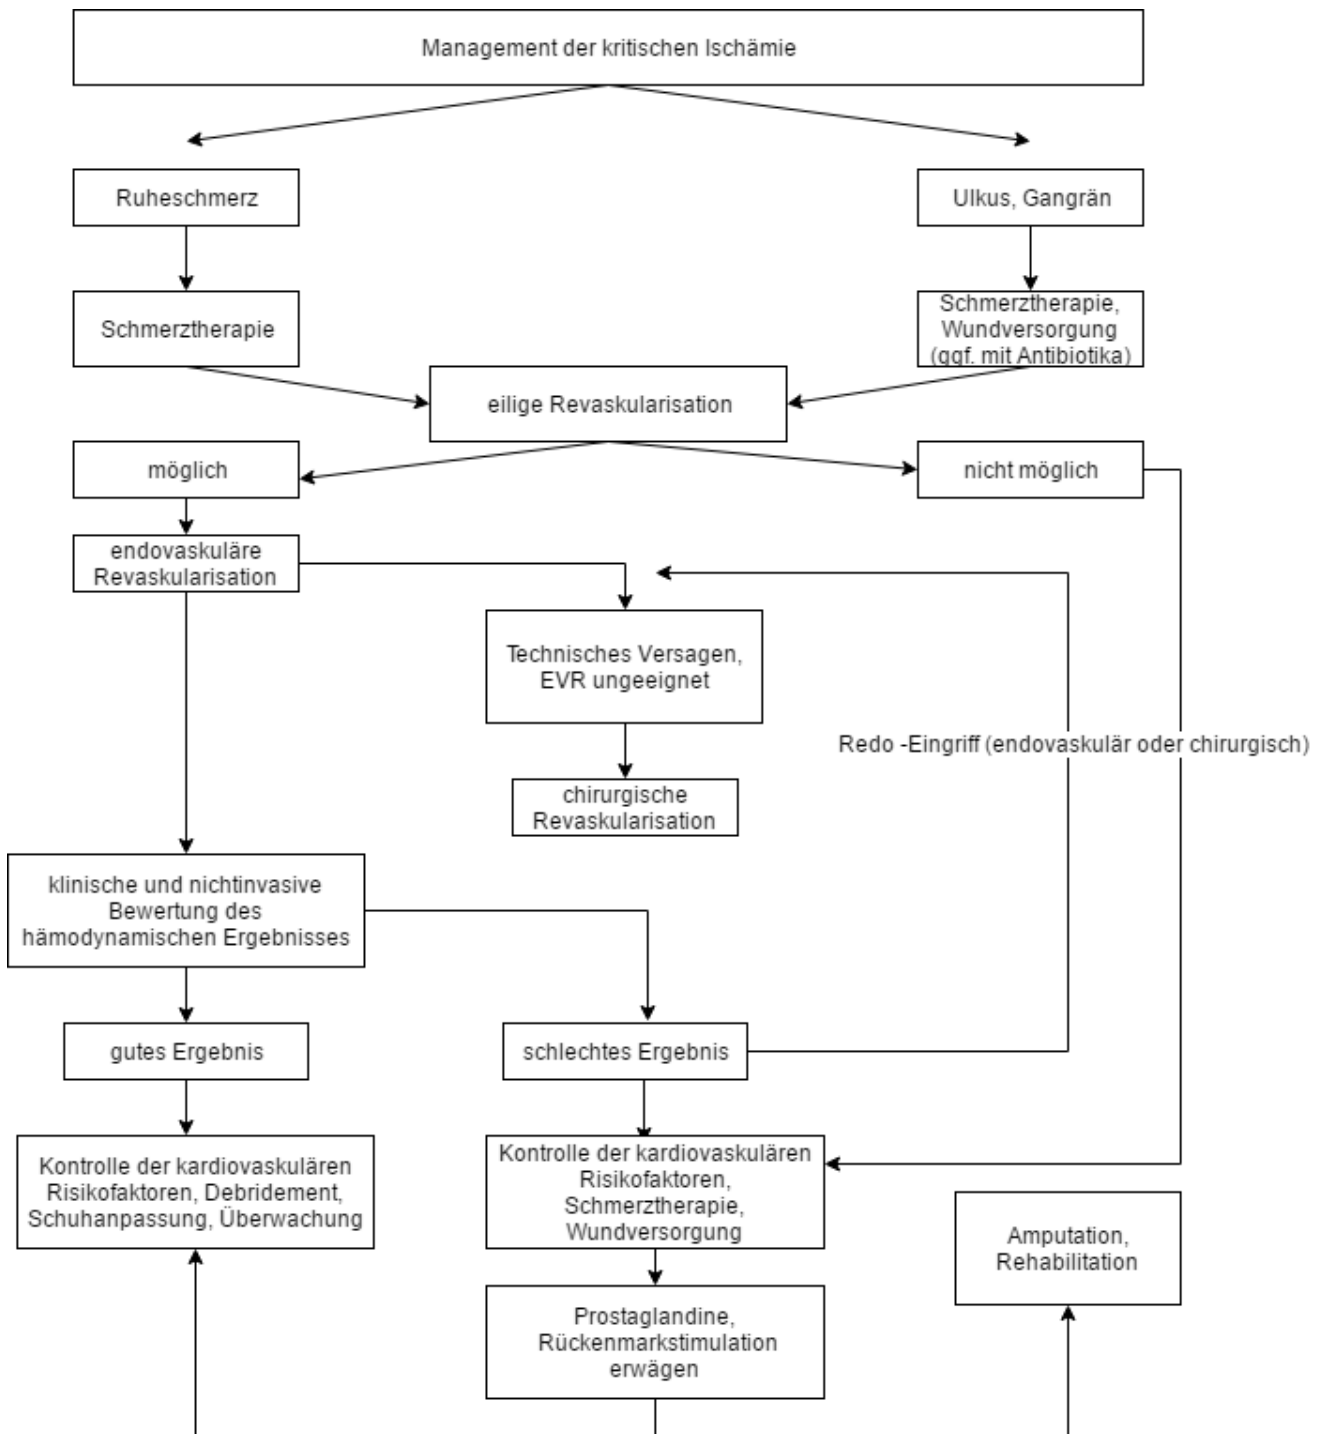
Management der kritischen Ischämie

Ruheschmerz

Ulkus, Gangrän

Schmerztherapie

Schmerztherapie, Wundversorgung (ggf. mit Antibiotika)

eilige Revaskularisation

möglich

nicht möglich

endovaskuläre Revaskularisation

Technisches Versagen, EVR ungeeignet

Redo -Eingriff (endovaskulär oder chirurgisch)

chirurgische Revaskularisation

klinische und nichtinvasive Bewertung des hämodynamischen Ergebnisses

gutes Ergebnis

schlechtes Ergebnis

Kontrolle der kardiovaskulären Risikofaktoren, Debridement, Schuhanpassung, Überwachung

Kontrolle der kardiovaskulären Risikofaktoren, Schmerztherapie, Wundversorgung

Amputation, Rehabilitation

Prostaglandine, Rückenmarkstimulation erwägen